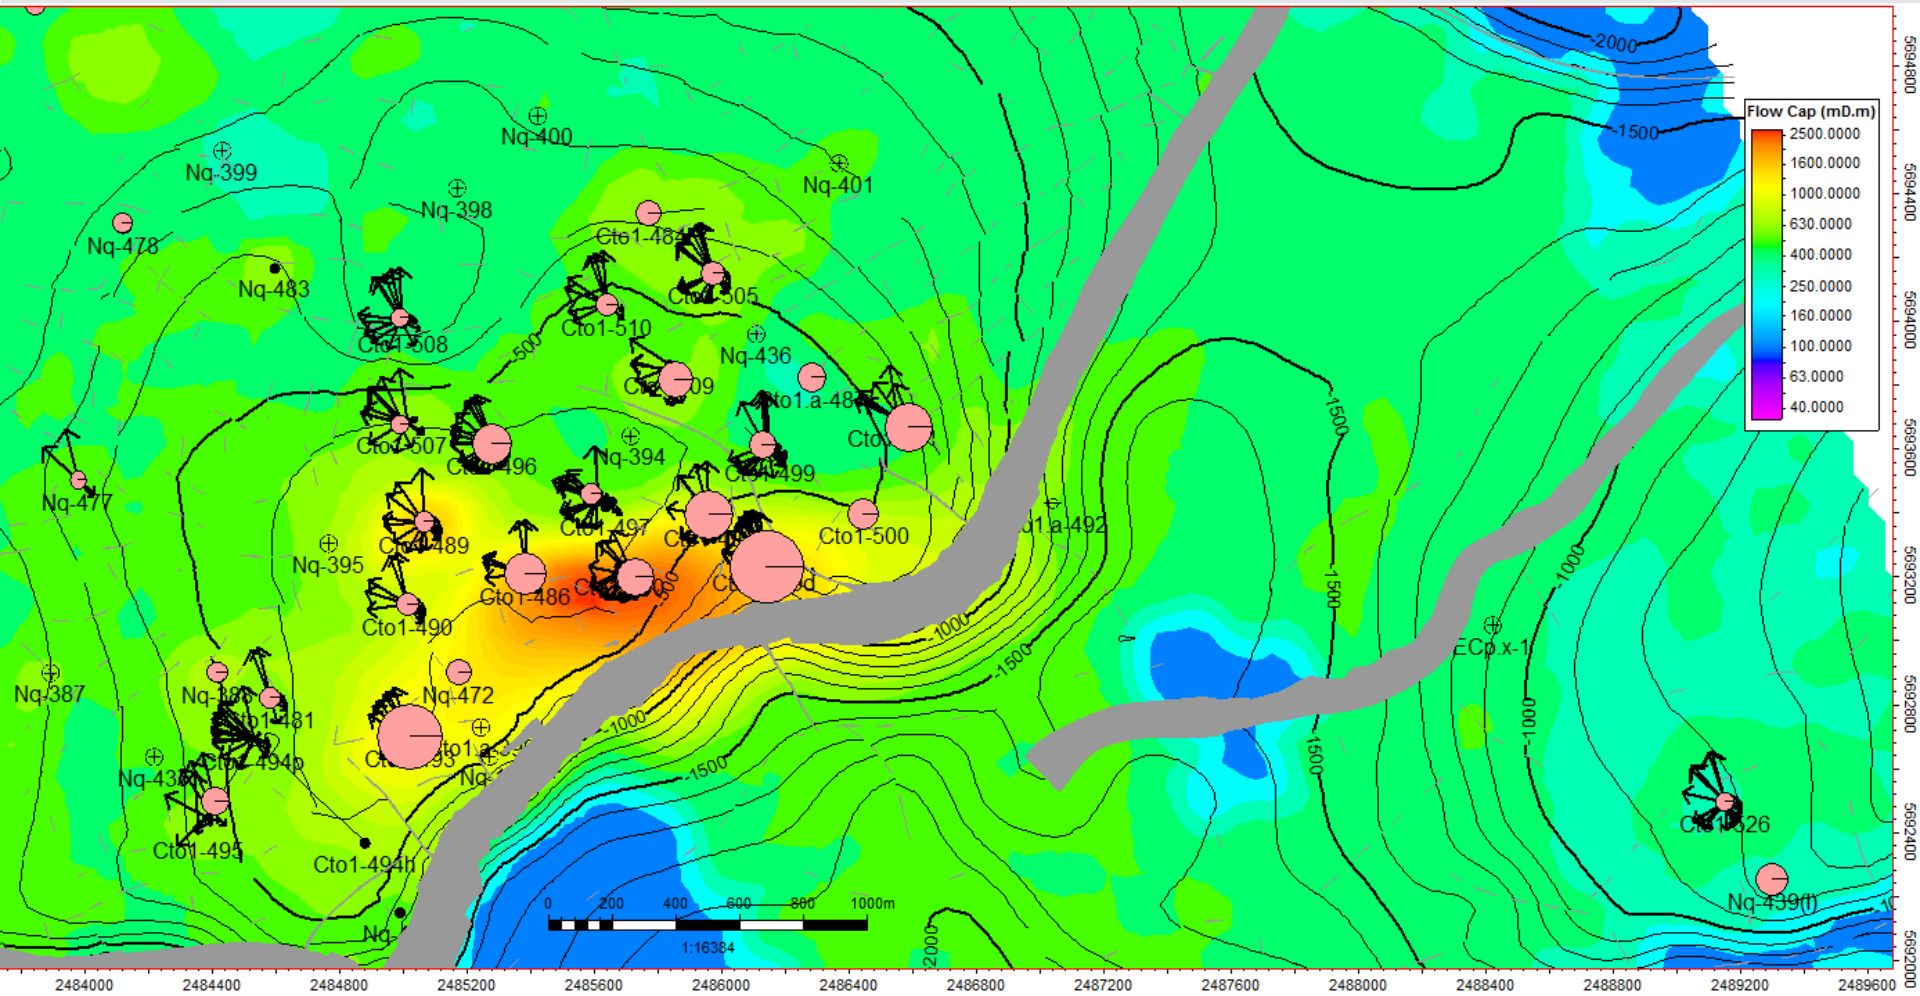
Nq-400
Nq-399
Nq-398
Nq-401
Nq-478
Cto1-484
Nq-483
Cto1-505
Cto1-510
Cto1-508
-500
Nq-436
Cto1-509
Cto1.a-488
Cto
Cto1-507
Cto1-496
Nq-394
Cto1-499
Nq-477
Cto1-497
Cto1-489
Cto1-500
Cto1.a-492
Nq-395
Cto1-486
Cto1-490
Nq-472
Nq-387
Nq-388
Cto1-481
Cto1.a-493
Nq-438
Cto1-494b
Cto1-495
Cto1-494h
Nq
-2000
-1500
-1000
-1500
-1000
-1500
-1500
-1500
-1000
-1000
-1500
-2000
ECp.x-1
Cto1-526
Nq-439(f)
0 200 400 600 800 1000m
1:16384
Flow Cap (mD.m)
2500.0000
1600.0000
1000.0000
630.0000
400.0000
250.0000
160.0000
100.0000
63.0000
40.0000
2484000 2484400 2484800 2485200 2485600 2486000 2486400 2486800 2487200 2487600 2488000 2488400 2488800 2489200 2489600
5694800
5694400
5694000
5693600
5693200
5692800
5692400
5692000